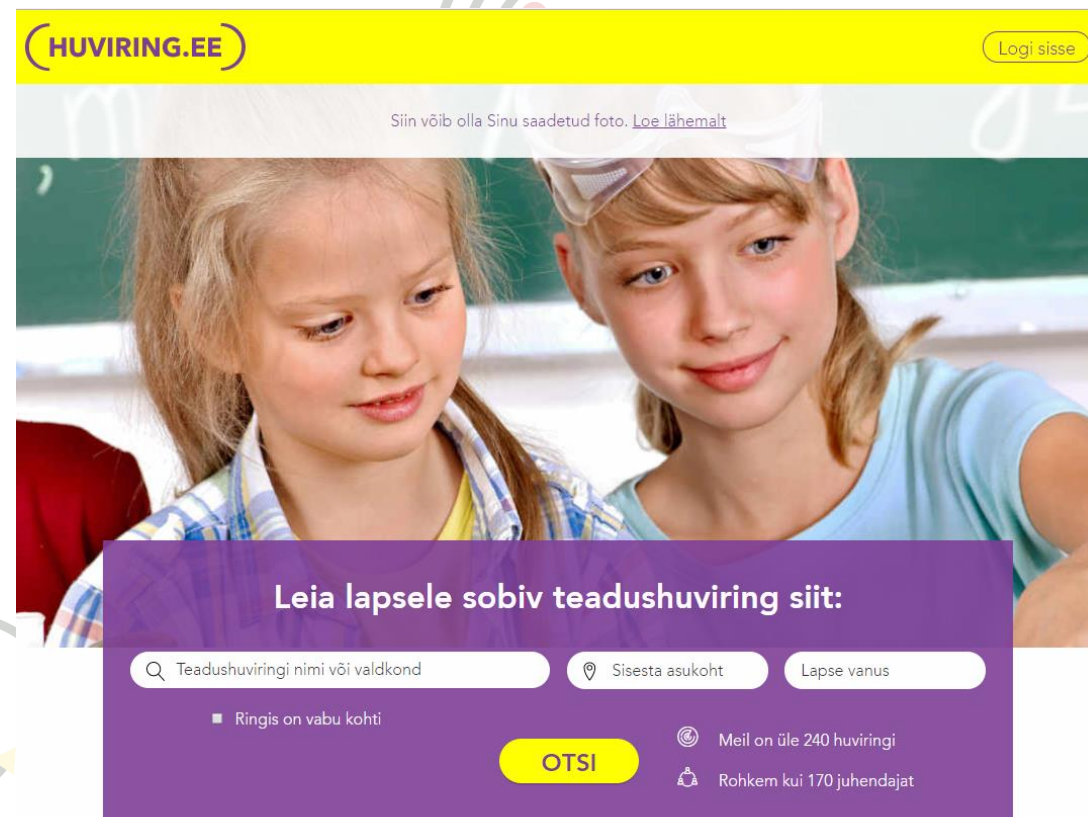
(HUVIRING.EE)

Logi sisse

Siin võib olla Sinu saadetud foto. Loe lähemalt

Leia lapsele sobiv teadushuviring siit:

Teadushuviringi nimi või valdkond

Sisesta asukoht

Lapse vanus

Ringis on vabu kohti

OTSI

Meil on üle 240 huviringi

Rohkem kui 170 juhendajat